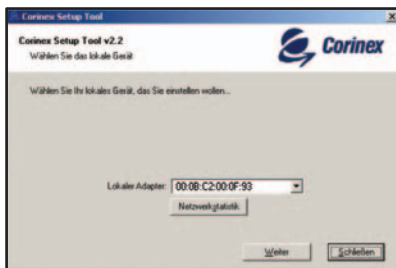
Corinex Setup Tool

Corinex Setup Tool v2.2
Wählen Sie das lokale Gerät

Corinex

Wählen Sie Ihr lokales Gerät, das Sie einstellen wollen...

Lokaler Adapter: 00:0B:C2:00:0F:93

Netzwerkstatistik

Weiter

Schließen